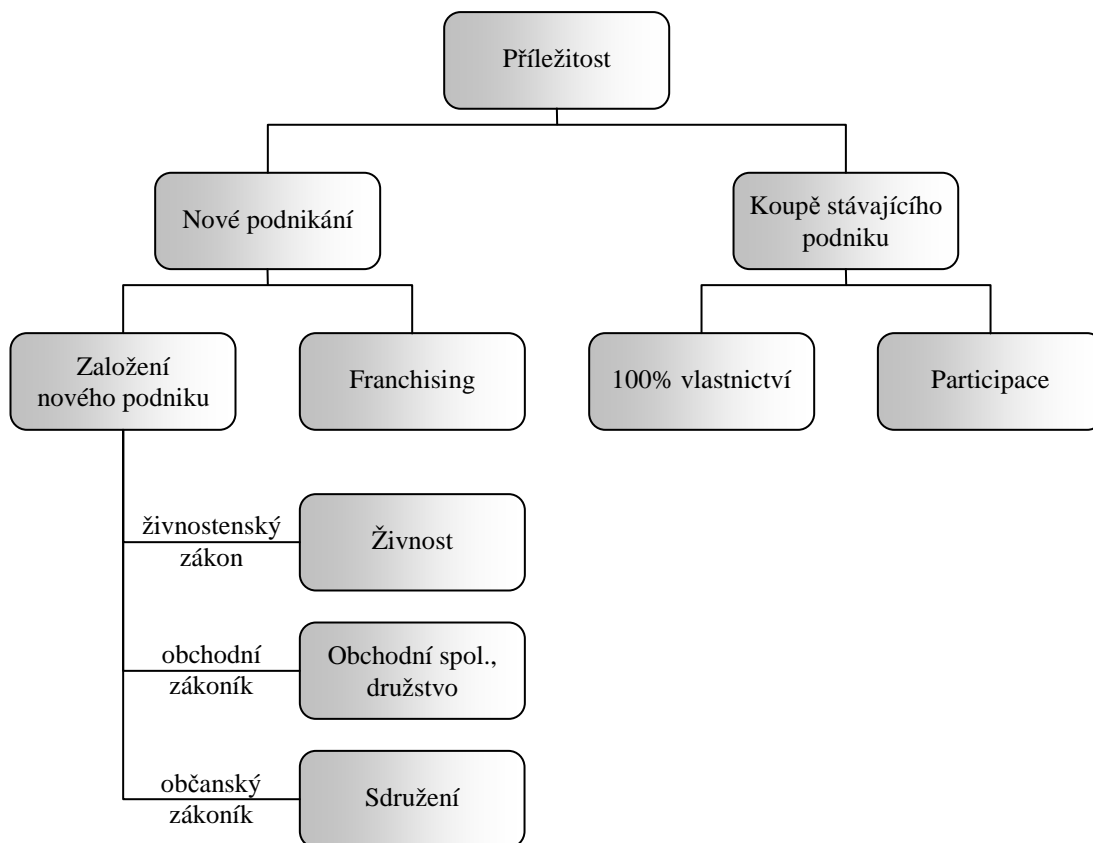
Příležitost

Nové podnikání

Koupě stávajícího podniku

Založení nového podniku

Franchising

100% vlastnictví

Participace

živnostenský zákon

Živnost

obchodní zákoník

Obchodní spol., družstvo

občanský zákoník

Sdružení